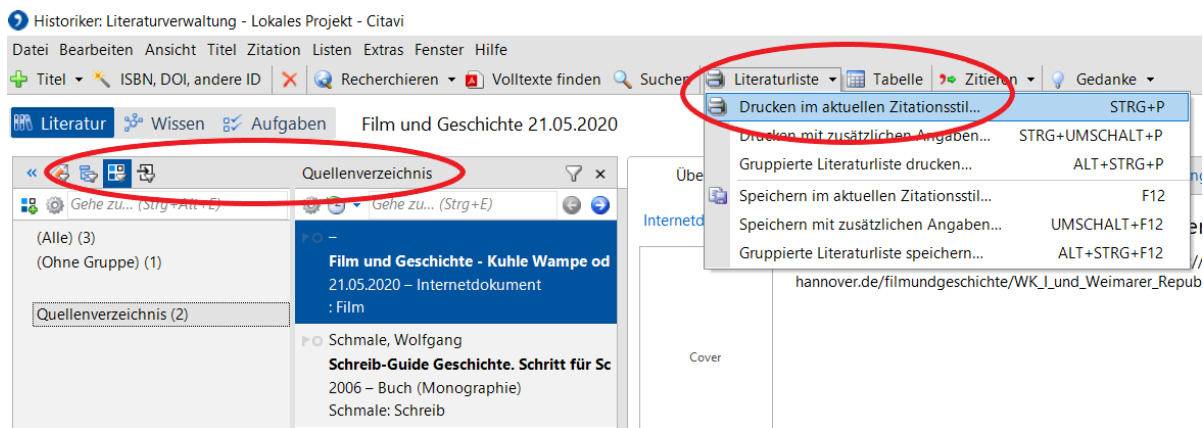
Historiker: Literaturverwaltung - Lokales Projekt - Citavi

Datei Bearbeiten Ansicht Titel Zitation Listen Extras Fenster Hilfe

Titel ISBN, DOI, andere ID Recherchieren Volltexte finden Suchen Literaturliste Tabelle Zitieren Gedanke

Literatur Wissen Aufgaben Film und Geschichte 21.05.2020

« Quellenverzeichnis

Gehe zu... (Strg+Alt+E) Gehe zu... (Strg+E)

(Alle) (3)
(Ohne Gruppe) (1)

Quellenverzeichnis (2)

–
Film und Geschichte - Kuhle Wampe od
21.05.2020 – Internetdokument
: Film

Schmale, Wolfgang
Schreib-Guide Geschichte. Schritt für Sc
2006 – Buch (Monographie)
Schmale: Schreib

Übe
Internetd
Cover

hannover.de/filmundgeschichte/WK_I_und_Weimarer_Repub

| | |
|---|---|
| Drucken im aktuellen Zitationsstil... | STRG+P |
| Drucken mit zusätzlichen Angaben... | STRG+UMSCHALT+P |
| Gruppierte Literaturliste drucken... | ALT+STRG+P |
| Speichern im aktuellen Zitationsstil... | F12 |
| Speichern mit zusätzlichen Angaben... | UMSCHALT+F12 |
| Gruppierte Literaturliste speichern... | ALT+STRG+F12 |